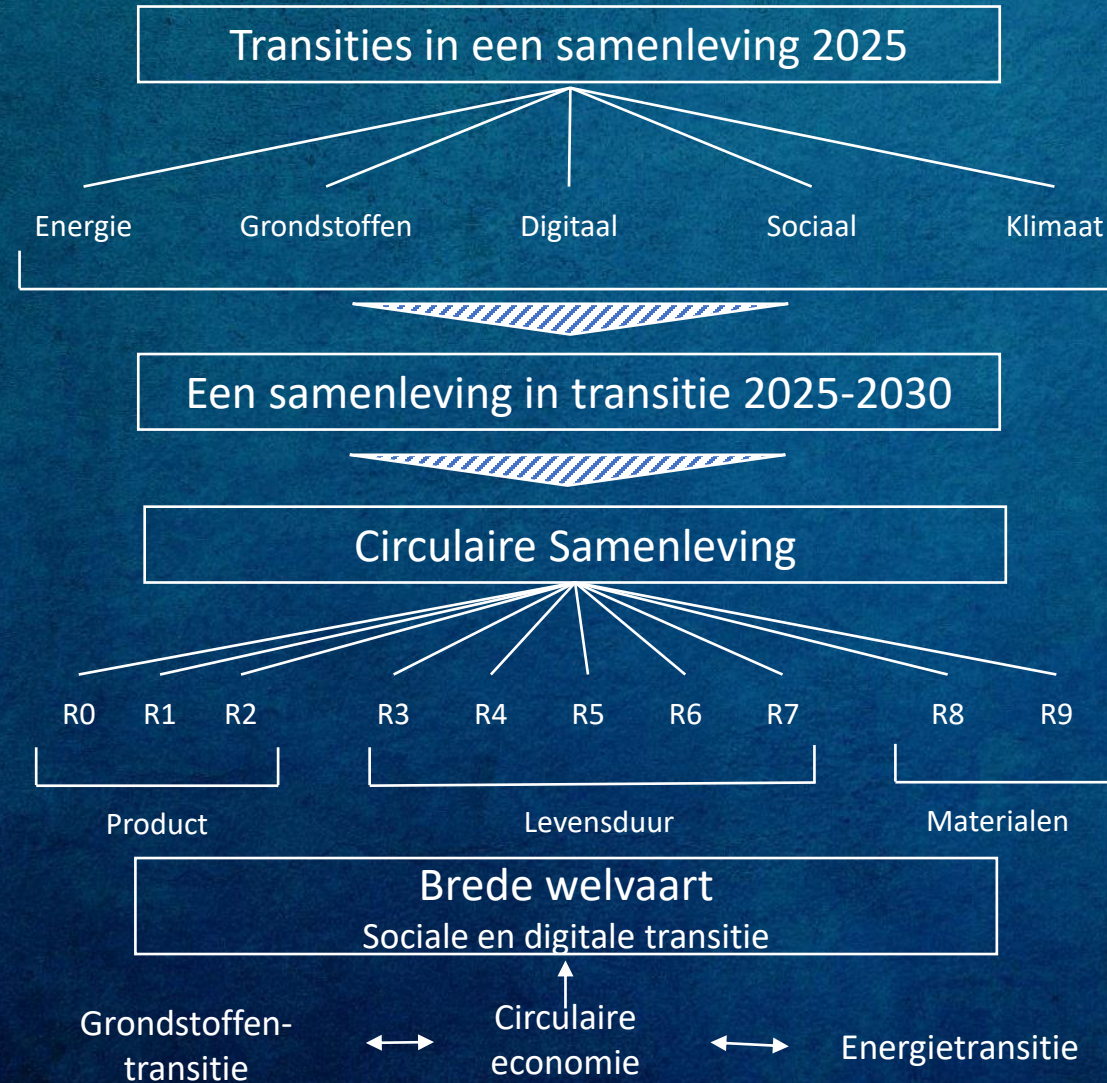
Transities in een samenleving 2025

Energie Grondstoffen Digitaal Sociaal Klimaat

Een samenleving in transitie 2025-2030

Circulaire Samenleving

R0 R1 R2 R3 R4 R5 R6 R7 R8 R9

Product Levensduur Materialen

Brede welvaart
Sociale en digitale transitie

Grondstoffen-transitie

Circulaire economie

Energietransitie